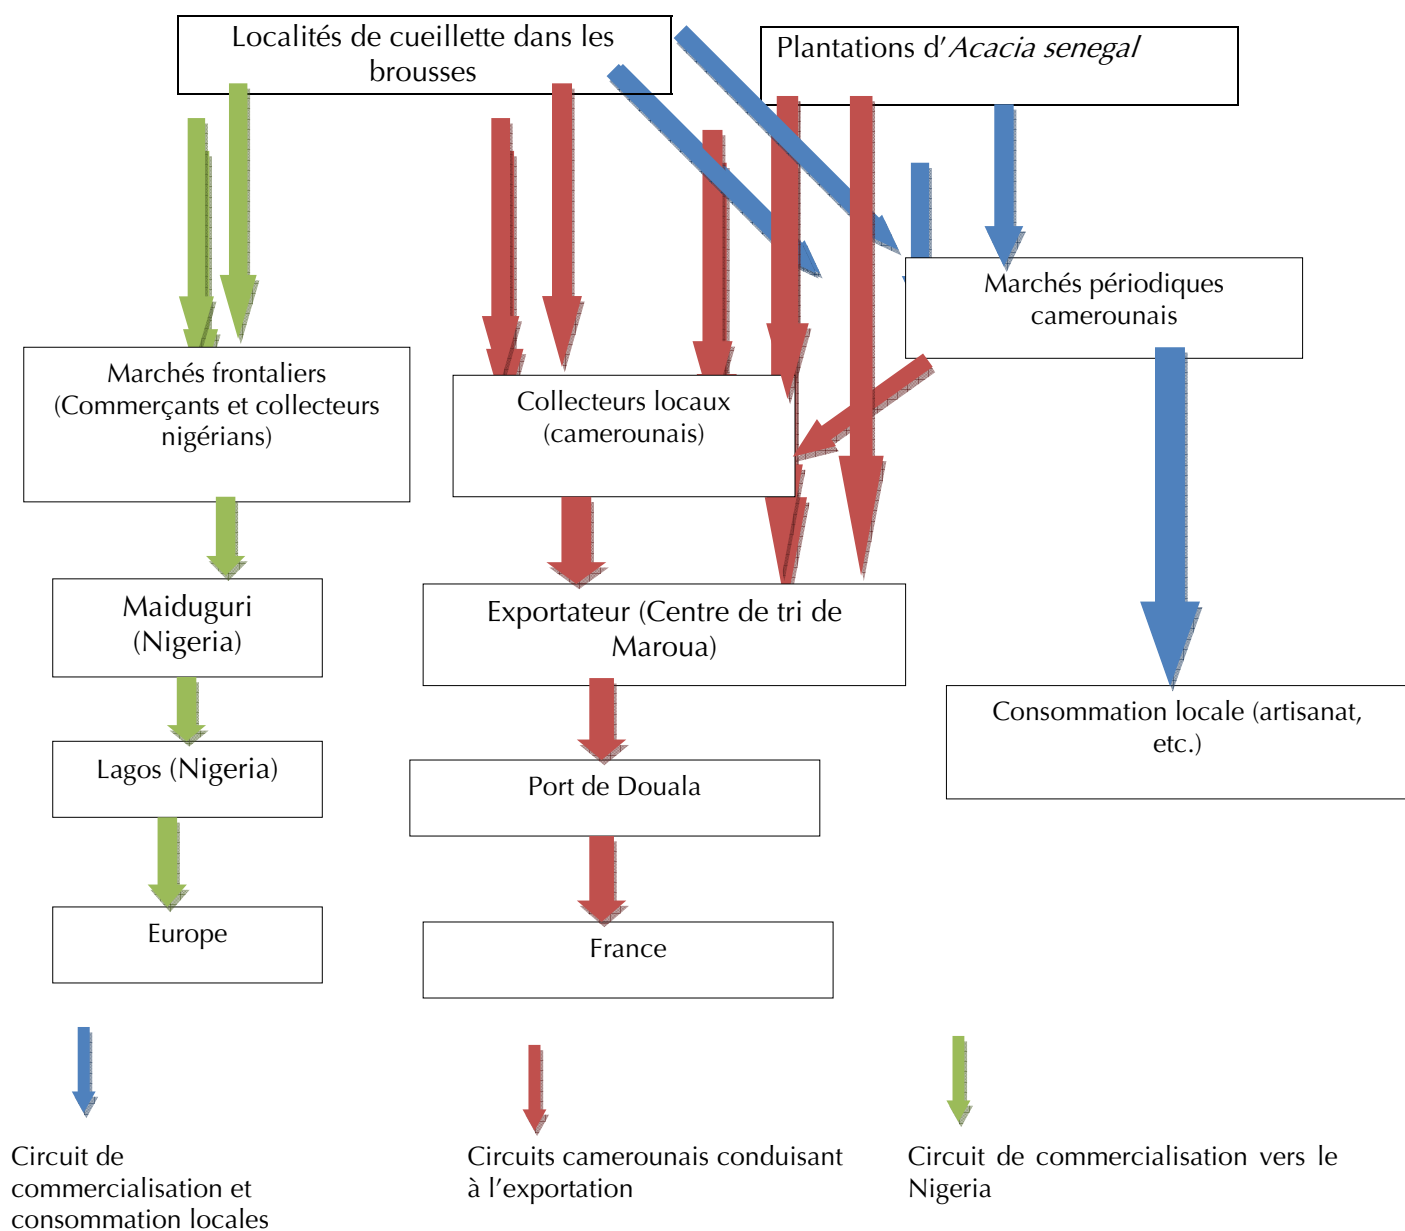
Localités de cueillette dans les brousses

Plantations d'*Acacia senegal*

Marchés périodiques camerounais

Marchés frontaliers (Commerçants et collecteurs nigérians)

Collecteurs locaux (camerounais)

Maiduguri (Nigeria)

Exportateur (Centre de tri de Maroua)

Consommation locale (artisanat, etc.)

Lagos (Nigeria)

Port de Douala

Europe

France

Circuit de commercialisation et consommation locales

Circuits camerounais conduisant à l'exportation

Circuit de commercialisation vers le Nigeria